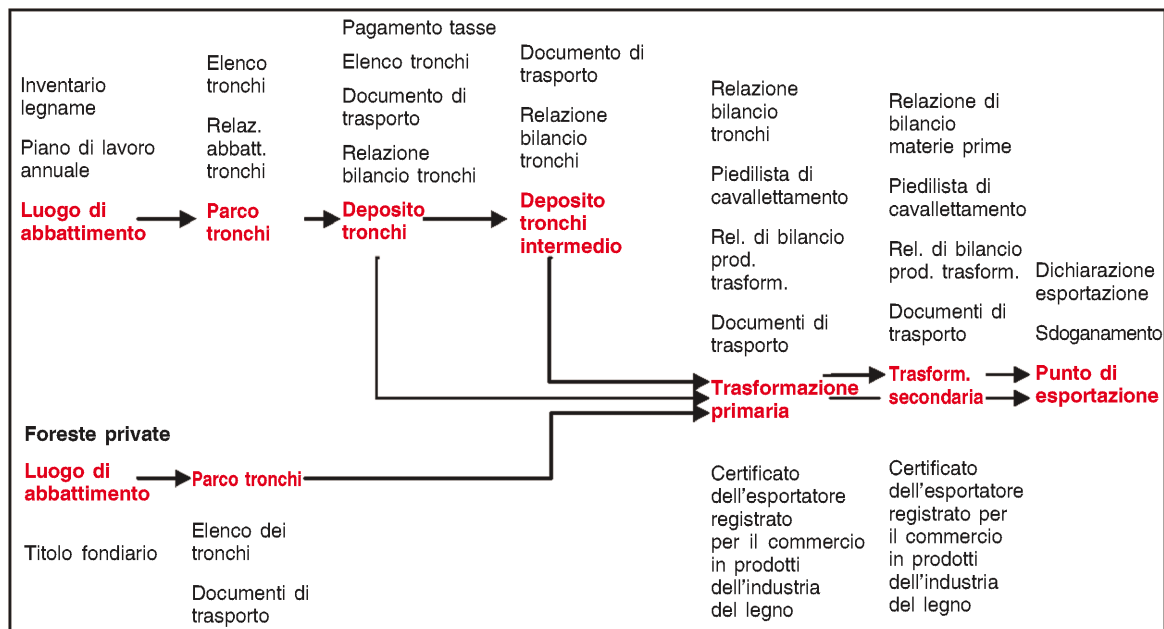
Inventario legname

Piano di lavoro annuale

Luogo di abbattimento

Elenco tronchi

Relaz. abbatt. tronchi

Parco tronchi

Pagamento tasse

Elenco tronchi

Documento di trasporto

Relazione bilancio tronchi

Deposito tronchi

Documento di trasporto

Relazione bilancio tronchi

Deposito tronchi intermedio

Relazione bilancio tronchi

Piedilista di cavallettamento

Rel. di bilancio prod. trasform.

Documenti di trasporto

Trasformazione primaria

Relazione di bilancio materie prime

Piedilista di cavallettamento

Rel. di bilancio prod. trasform.

Documenti di trasporto

Trasform. secondaria

Dichiarazione esportazione

Sdoganamento

Punto di esportazione

Foreste private

Luogo di abbattimento

Parco tronchi

Titolo fondiario

Elenco dei tronchi

Documenti di trasporto

Certificato dell'esportatore registrato per il commercio in prodotti dell'industria del legno

Certificato dell'esportatore registrato per il commercio in prodotti dell'industria del legno